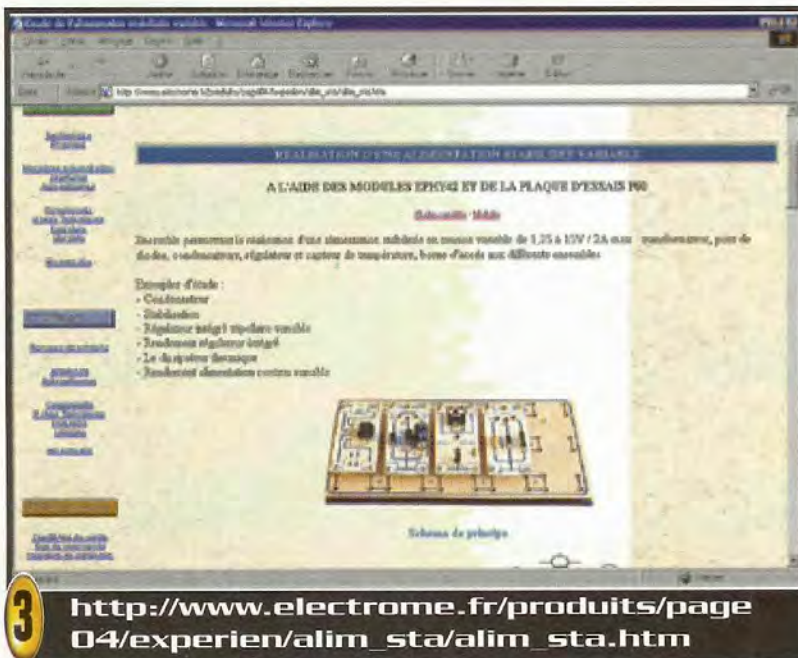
REALISATION D'UNE ALIMENTATION STABILISEE VARIABLE

A L'AIDE DES MODULES EPH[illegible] ET DE LA PLAQUE D'ESSAIS P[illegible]

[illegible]

Ensemble permettant la réalisation d'une alimentation stabilisée en tension variable de 1,25 à 15V / 2A avec transformateur, pont de diodes, condensateurs, régulateur et capteur de température, bornes d'accès aux différents ensembles

Exemples d'étude :
- Condensateur
- Stabilisation
- Régulateur intégré tripolaire variable
- Rendement régulateur intégré
- Le dissipateur thermique
- Rendement alimentation tension variable

Schema de principe

3

http://www.electrome.fr/produits/page04/experien/alim_sta/alim_sta.htm